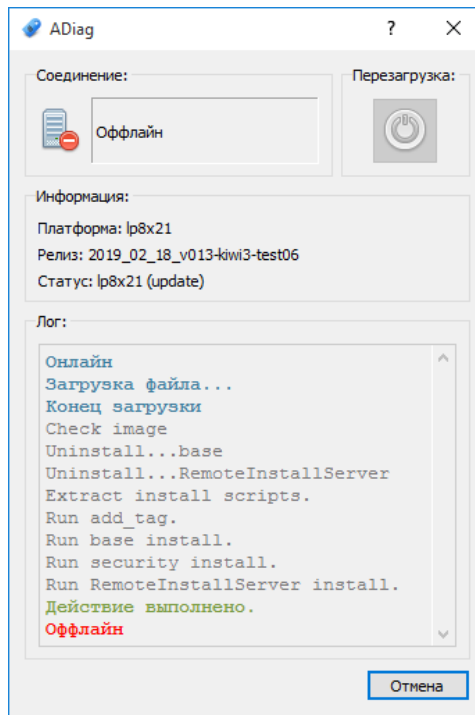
ADiag ? ✕

Соединение:

Оффлайн

Перезагрузка:

Информация:

Платформа: lp8x21

Релиз: 2019_02_18_v013-kiwi3-test06

Статус: lp8x21 (update)

Лог:

Онлайн
Загрузка файла...
Конец загрузки
Check image
Uninstall...base
Uninstall...RemoteInstallServer
Extract install scripts.
Run add_tag.
Run base install.
Run security install.
Run RemoteInstallServer install.
Действие выполнено.
Оффлайн

Отмена